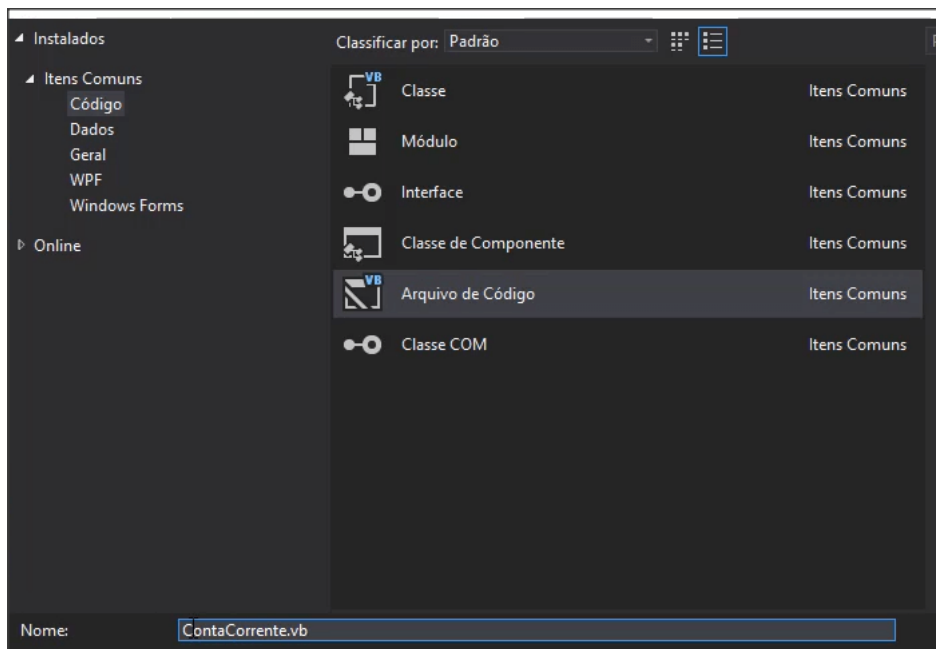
◢ Instalados

◢ Itens Comuns
Código
Dados
Geral
WPF
Windows Forms

▷ Online

Classificar por: Padrão

VB Classe Itens Comuns

Módulo Itens Comuns

Interface Itens Comuns

Classe de Componente Itens Comuns

VB Arquivo de Código Itens Comuns

Classe COM Itens Comuns

Nome: ContaCorrente.vb